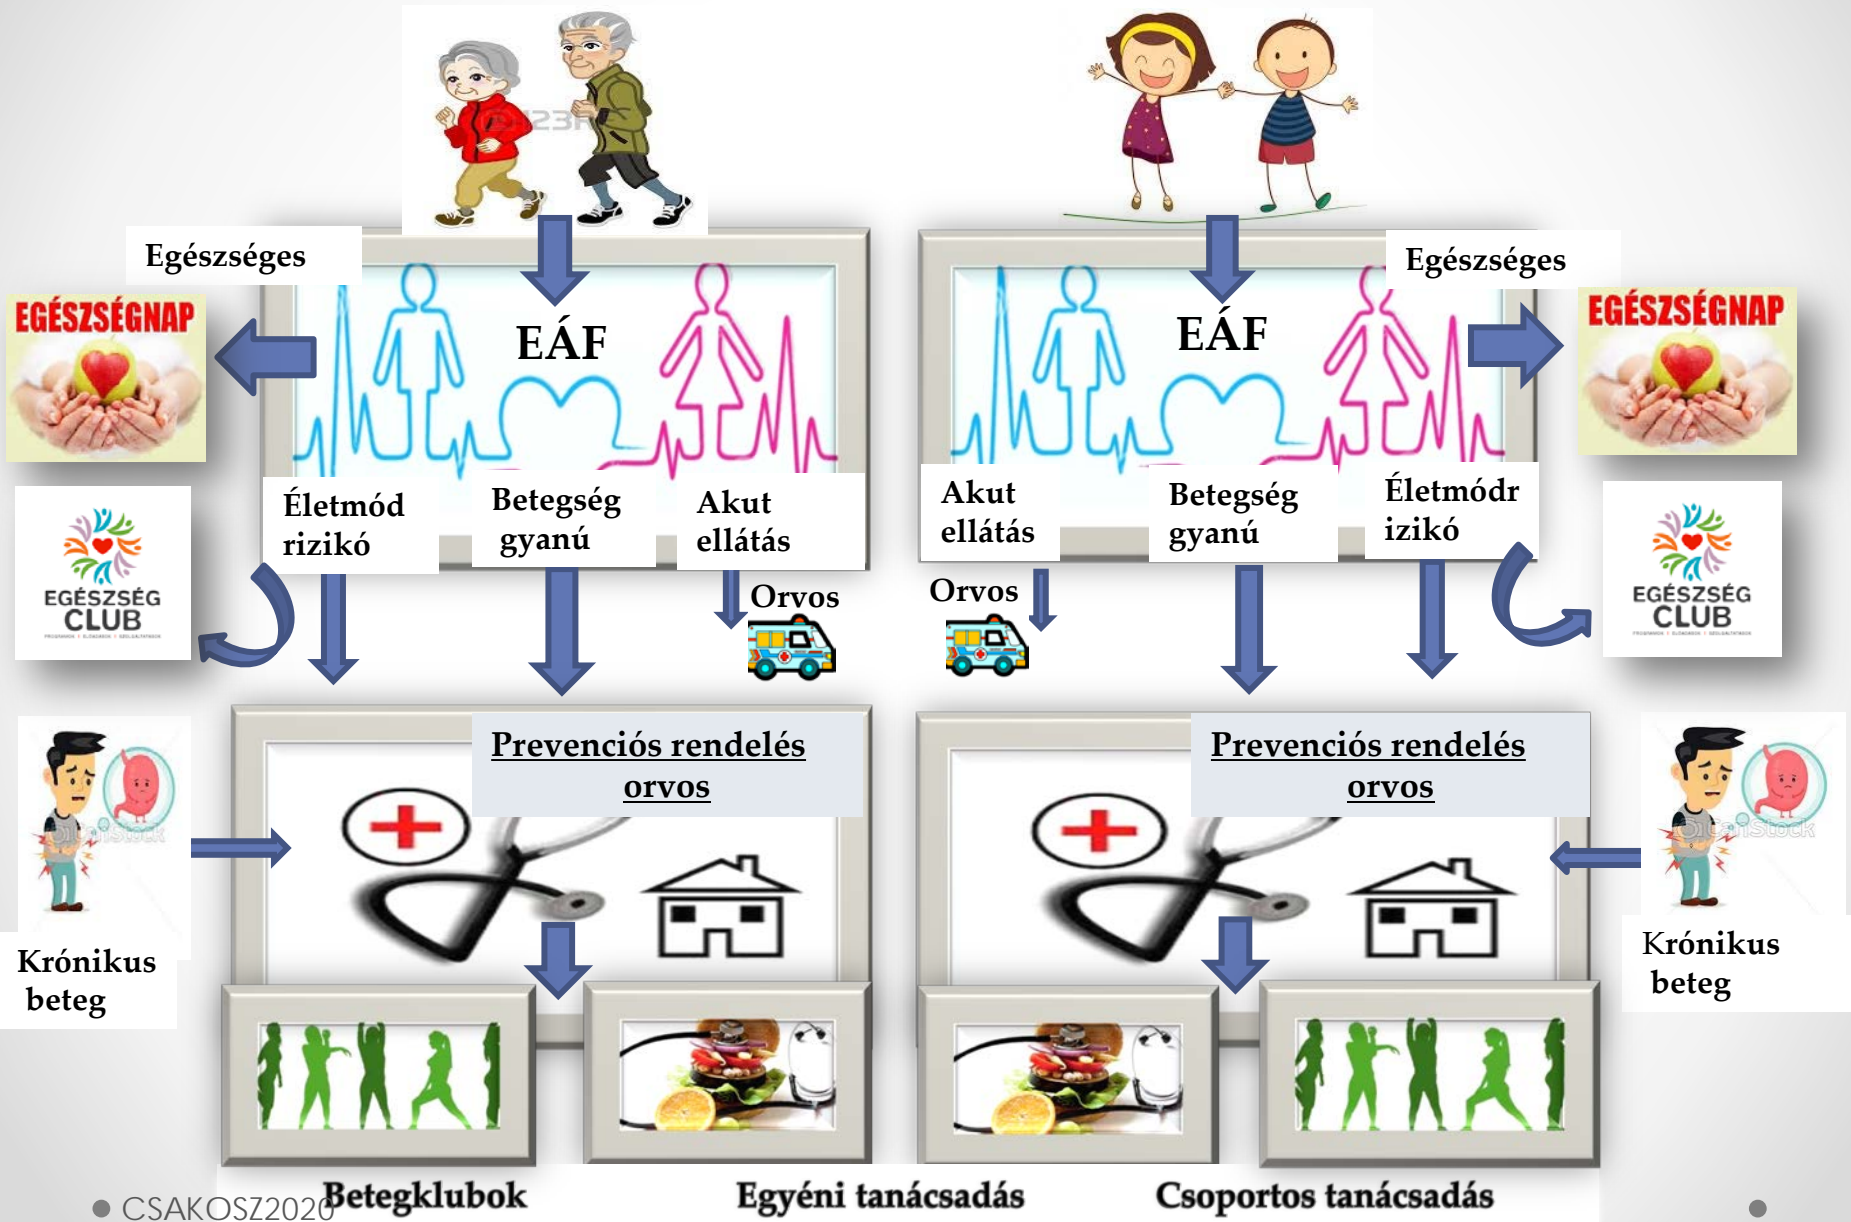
Egészséges

EGÉSZSÉGNAP

EÁF

Életmód rizikó

Betegség gyanú

Akut ellátás

EGÉSZSÉG CLUB

Orvos

Egészséges

EGÉSZSÉGNAP

EÁF

Akut ellátás

Betegség gyanú

Életmódr izikó

EGÉSZSÉG CLUB

Orvos

Prevenciós rendelés orvos

Prevenciós rendelés orvos

Krónikus beteg

Krónikus beteg

CSAKOSZ2020

Betegklubok

Egyéni tanácsadás

Csoportos tanácsadás